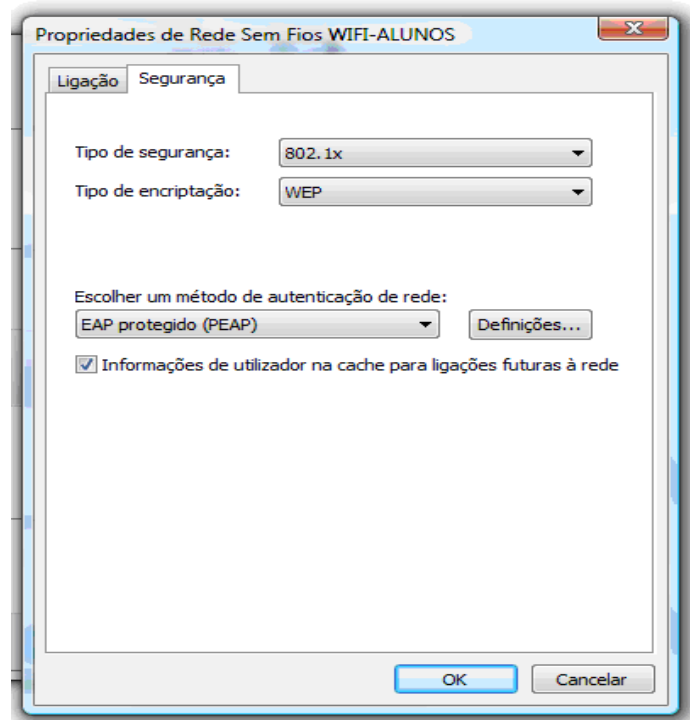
Propriedades de Rede Sem Fios WIFI-ALUNOS

Ligação Segurança

Tipo de segurança: 802.1x

Tipo de encriptação: WEP

Escolher um método de autenticação de rede:

EAP protegido (PEAP)

Definições...

Informações de utilizador na cache para ligações futuras à rede

OK

Cancelar